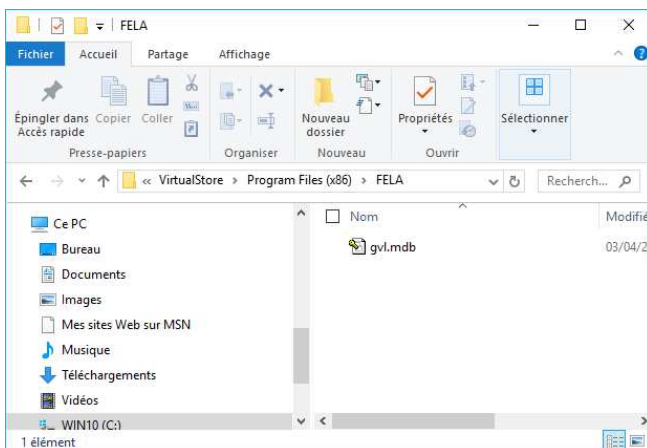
FELA

Fichier Accueil Partage Affichage

Épingler dans Accès rapide Copier Coller
Presse-papiers

Organiser

Nouveau dossier
Nouveau

Propriétés
Ouvrir

Sélectionner

« VirtualStore › Program Files (x86) › FELA

Recherch...

Ce PC
Bureau
Documents
Images
Mes sites Web sur MSN
Musique
Téléchargements
Vidéos
WIN10 (C:)

Nom
Modifié
gvl.mdb
03/04/2

1 élément